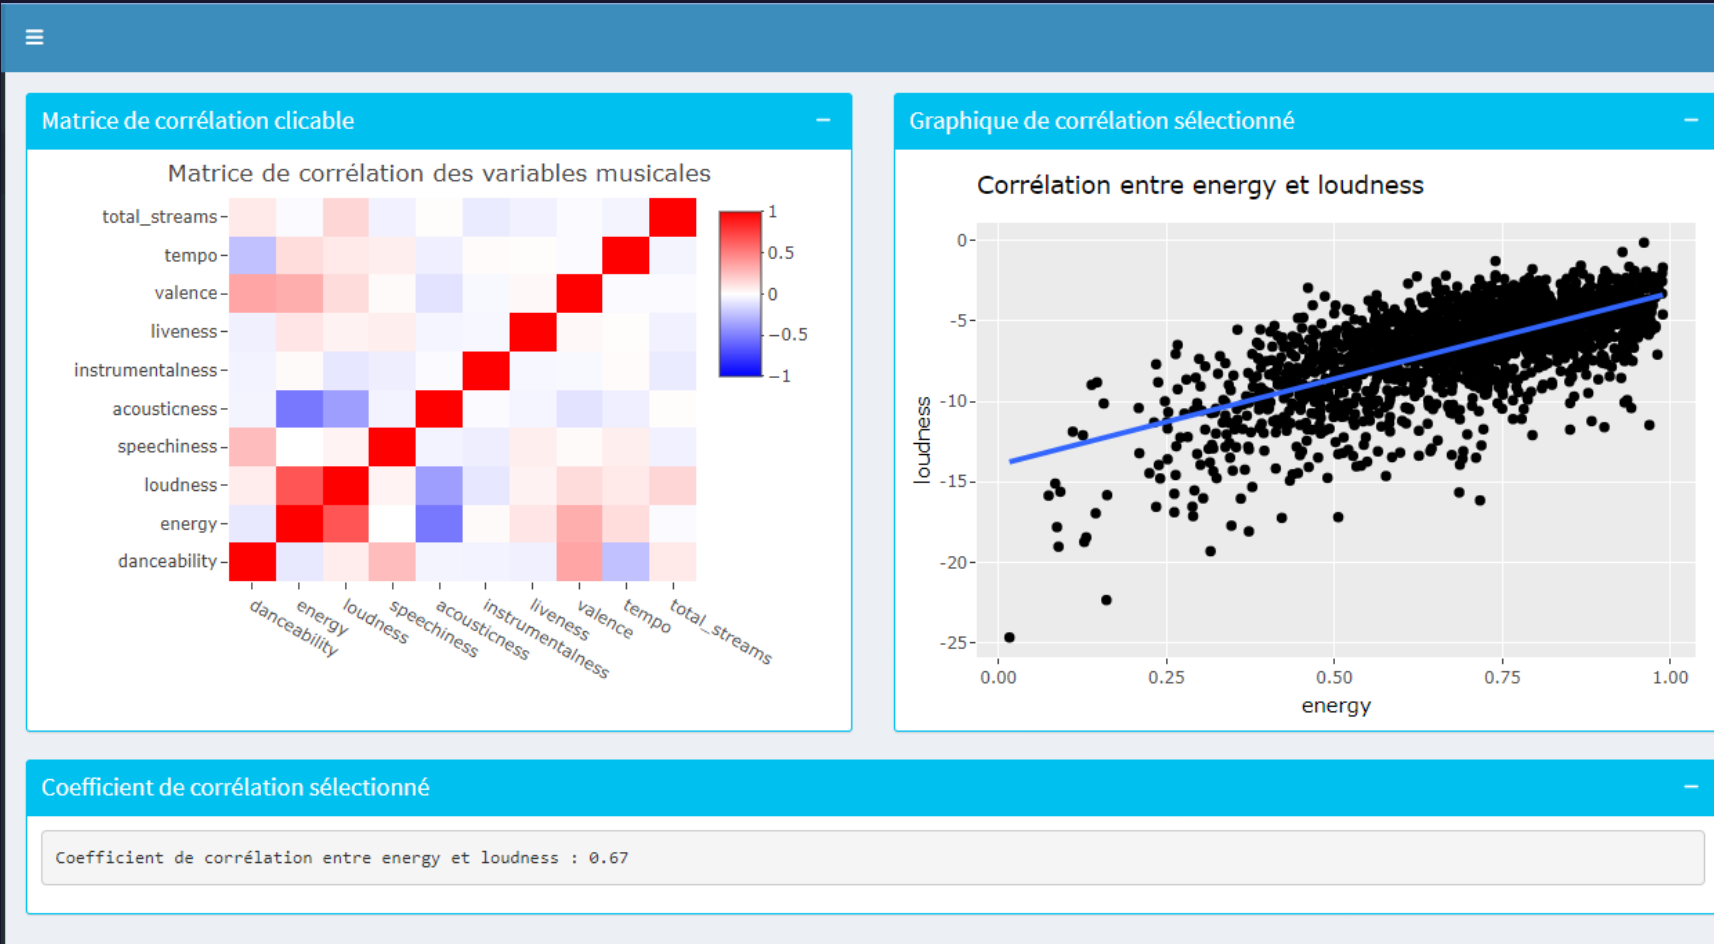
≡

Matrice de corrélation clicable −

Matrice de corrélation des variables musicales

total_streams
tempo
valence
liveness
instrumentalness
acousticness
speechiness
loudness
energy
danceability

1
0.5
0
−0.5
−1

danceability
energy
loudness
speechiness
acousticness
instrumentalness
liveness
valence
tempo
total_streams

Graphique de corrélation sélectionné −

Corrélation entre energy et loudness

0
-5
-10
-15
-20
-25

loudness

0.00
0.25
0.50
0.75
1.00

energy

Coefficient de corrélation sélectionné −

Coefficient de corrélation entre energy et loudness : 0.67